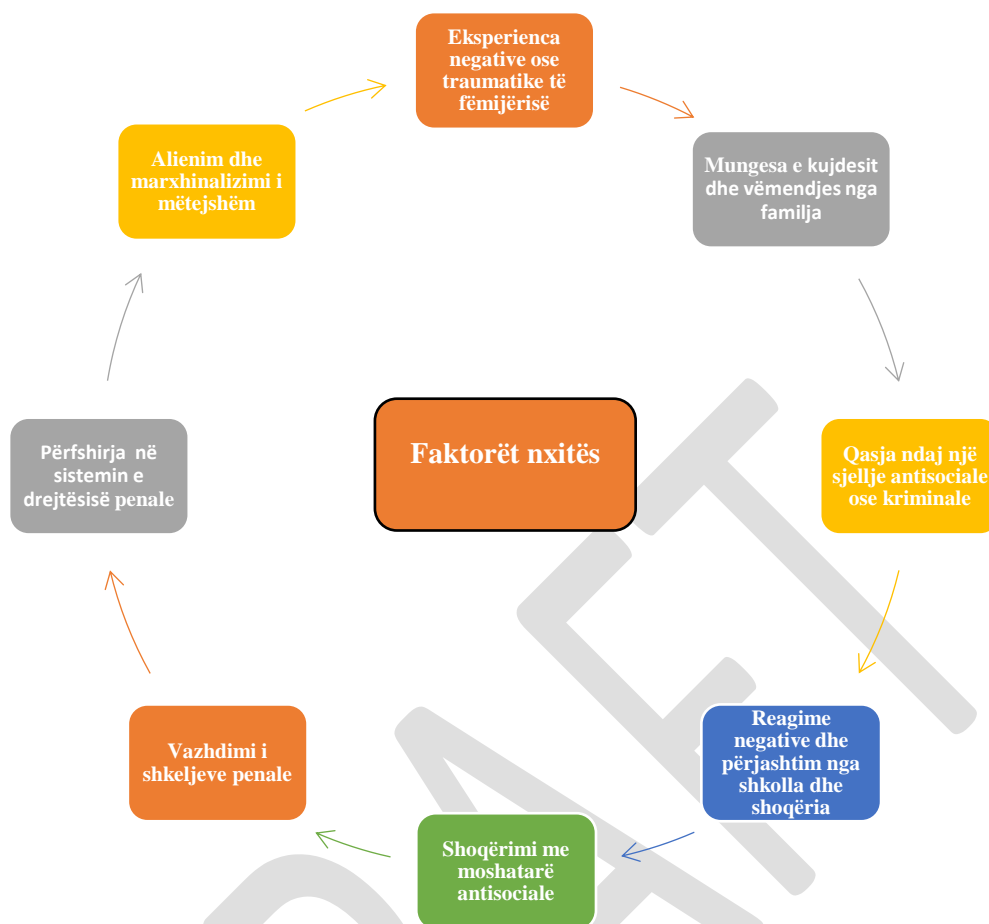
Faktorët nxitës

Eksperienca negative ose traumatike të fëmijërisë

Mungesa e kujdesit dhe vëmendjes nga familja

Qasja ndaj një sjellje antisociale ose kriminale

Reagime negative dhe përjashtim nga shkolla dhe shoqëria

Shoqërimi me moshatarë antisociale

Vazhdimi i shkeljeve penale

Përfshirja në sistemin e drejtësisë penale

Alienim dhe marxhinalizimi i mëtejshëm